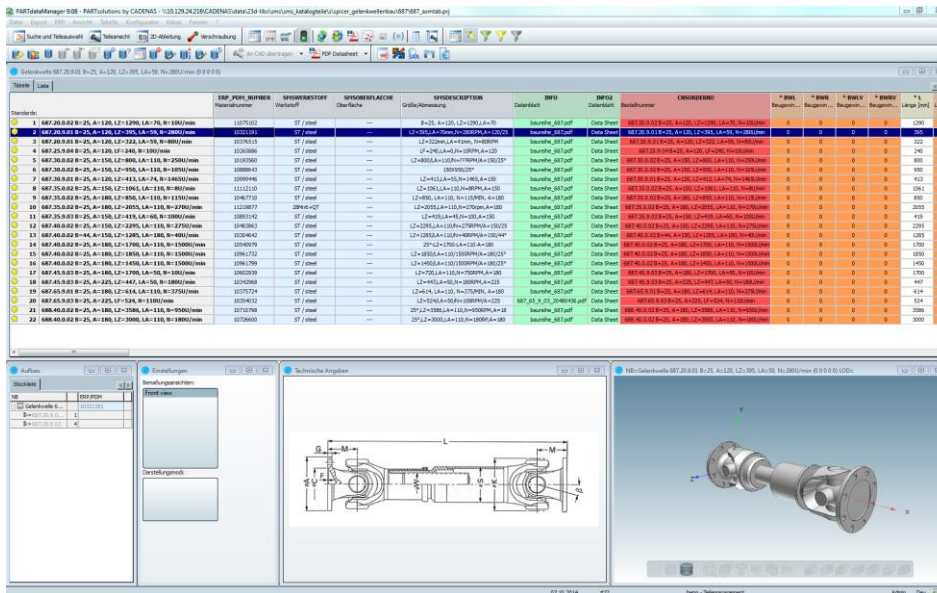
PARTdataManager 9.08 - PARTsolutions by CADENAS

Datei Export ERP Ansicht Tabelle Konfigurator Extras Fenster ?

Suche und Teileauswahl | Teileansicht | 2D-Ableitung | Verschraubung

An CAD übertragen | PDF Datasheet

Gelenkwelle 687.20.9.01 B=25, A=120, LZ=395, LA=59, N=2800/min

Tabelle | Liste

| | ERP_PDM_NUMBER Materialnummer | SHSWERKSTOFF Werkstoff | SHSOBERFLAECHE Oberfläche | SHSDESCRIPTION Größe/Abmessung | INFO Datenblatt | INFO2 Datenblatt | CNSORDERNO Bestellnummer |
|---|---|---|---|---|---|---|---|
| Standards: | | | | | | | |
| 1 687.20.0.02 B=25, A=120, LZ=1290, LA=70, N=10U/min | 11075102 | ST / steel | — | B=25, A=120, LZ=1290, LA=70 | baureihe_687.pdf | Data Sheet | 687.20.0.02 B=25, A=120, LZ=1290, LA=70, N=10U/min |
| 2 687.20.9.01 B=25, A=120, LZ=395, LA=59, N=2800/min | 10321191 | ST / steel | — | | baureihe_687.pdf | Data Sheet | 687.20.9.01 B=25, A=120, LZ=395, LA=59, N=2800/min |
| 3 687.20.0.01 B=25, A=120, LZ=322, LA=55, N=80U/min | | ST / steel | — | | baureihe_687.pdf | Data Sheet | |
| 4 687.25.9.04 B=25, A=120, LZ=240, N=10U/min | | ST / steel | — | | baureihe_687.pdf | Data Sheet | |
| 5 687.30.0.02 B=25, A=120, LZ=800, LA=110, N=250U/min | | ST / steel | — | | baureihe_687.pdf | Data Sheet | |
| 6 687.30.0.02 B=25, A=150, LZ=950, LA=110, N=105U/min | | ST / steel | — | | baureihe_687.pdf | Data Sheet | |
| 7 687.30.9.01 B=25, A=150, LZ=413, LA=74, N=1465U/min | | ST / steel | — | | baureihe_687.pdf | Data Sheet | |
| 8 687.35.0.02 B=25, A=150, LZ=1061, LA=110, N=8U/min | | ST / steel | — | | baureihe_687.pdf | Data Sheet | |
| 9 687.35.0.02 B=25, A=180, LZ=850, LA=110, N=115U/min | | ST / steel | — | | baureihe_687.pdf | Data Sheet | |
| 10 687.35.0.02 B=25, A=180, LZ=2055, LA=110, N=270U/min | | ST / steel | — | | baureihe_687.pdf | Data Sheet | |
| 11 687.35.9.03 B=25, A=150, LZ=419, LA=60, N=100U/min | | ST / steel | — | | baureihe_687.pdf | Data Sheet | |
| 12 687.40.0.02 B=25, A=150, LZ=2295, LA=110, N=275U/min | | ST / steel | — | | baureihe_687.pdf | Data Sheet | |
| 13 687.40.0.02 B=44, A=150, LZ=1285, LA=180, N=40U/min | | ST / steel | — | | baureihe_687.pdf | Data Sheet | |
| 14 687.40.0.02 B=25, A=180, LZ=1700, LA=110, N=1500U/min | | ST / steel | — | | baureihe_687.pdf | Data Sheet | |
| 15 687.40.0.02 B=25, A=180, LZ=1850, LA=110, N=1500U/min | | ST / steel | — | | baureihe_687.pdf | Data Sheet | |
| 16 687.40.0.02 B=25, A=180, LZ=1450, LA=110, N=1500U/min | | ST / steel | — | | baureihe_687.pdf | Data Sheet | |
| 17 687.45.9.03 B=25, A=180, LZ=1700, LA=50, N=10U/min | | ST / steel | — | | baureihe_687.pdf | Data Sheet | |
| 18 687.45.0.03 B=25, A=225, LZ=447, LA=50, N=180U/min | | ST / steel | — | | baureihe_687.pdf | Data Sheet | |
| 19 687.65.9.01 B=25, A=225, LZ=614, LA=110, N=375U/min | | ST / steel | — | | baureihe_687.pdf | Data Sheet | |
| 20 687.65.0.03 B=25, A=225, LZ=524, N=110U/min | | ST / steel | — | | | Data Sheet | |
| 21 688.40.0.02 B=25, A=180, LZ=3586, LA=110, N=950U/min | | ST / steel | — | | baureihe_687.pdf | Data Sheet | |
| 22 688.40.0.02 B=25, A=180, LZ=3000, LA=110, N=1800U/min | | ST / steel | — | | baureihe_687.pdf | Data Sheet | |

Aufbau | Stückliste | NB | ERP/PDM | Gelenkwelle 6... | 10321191

Einstellungen | Benutzungsansichten: | Front view | Darstellungsmodi:

Technische Angaben

L | M | G

NB=Gelenkwelle 687.20.9.01 B=25, A=120, LZ=395, LA=59, N=2800/min